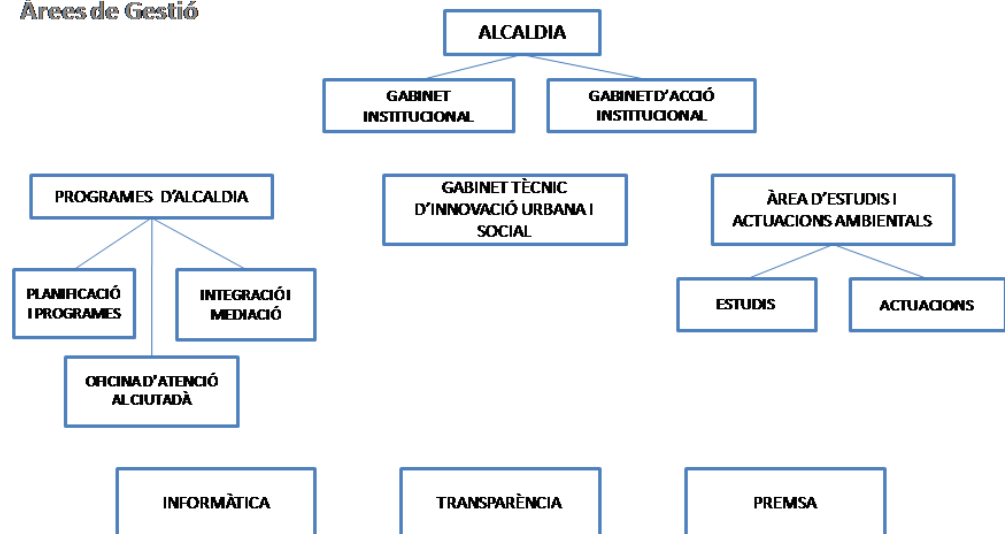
Àrees de Gestió

ALCALDIA

GABINET INSTITUCIONAL

GABINET D'ACCIÓ INSTITUCIONAL

PROGRAMES D'ALCALDIA

GABINET TÈCNIC D'INNOVACIÓ URBANA I SOCIAL

ÀREA D'ESTUDIS I ACTUACIONS AMBIENTALS

PLANIFICACIÓ I PROGRAMES

INTEGRACIÓ I MEDIACIÓ

OFICINA D'ATENCIÓ AL CIUTADÀ

ESTUDIS

ACTUACIONS

INFORMÀTICA

TRANSPARÈNCIA

PREMSA